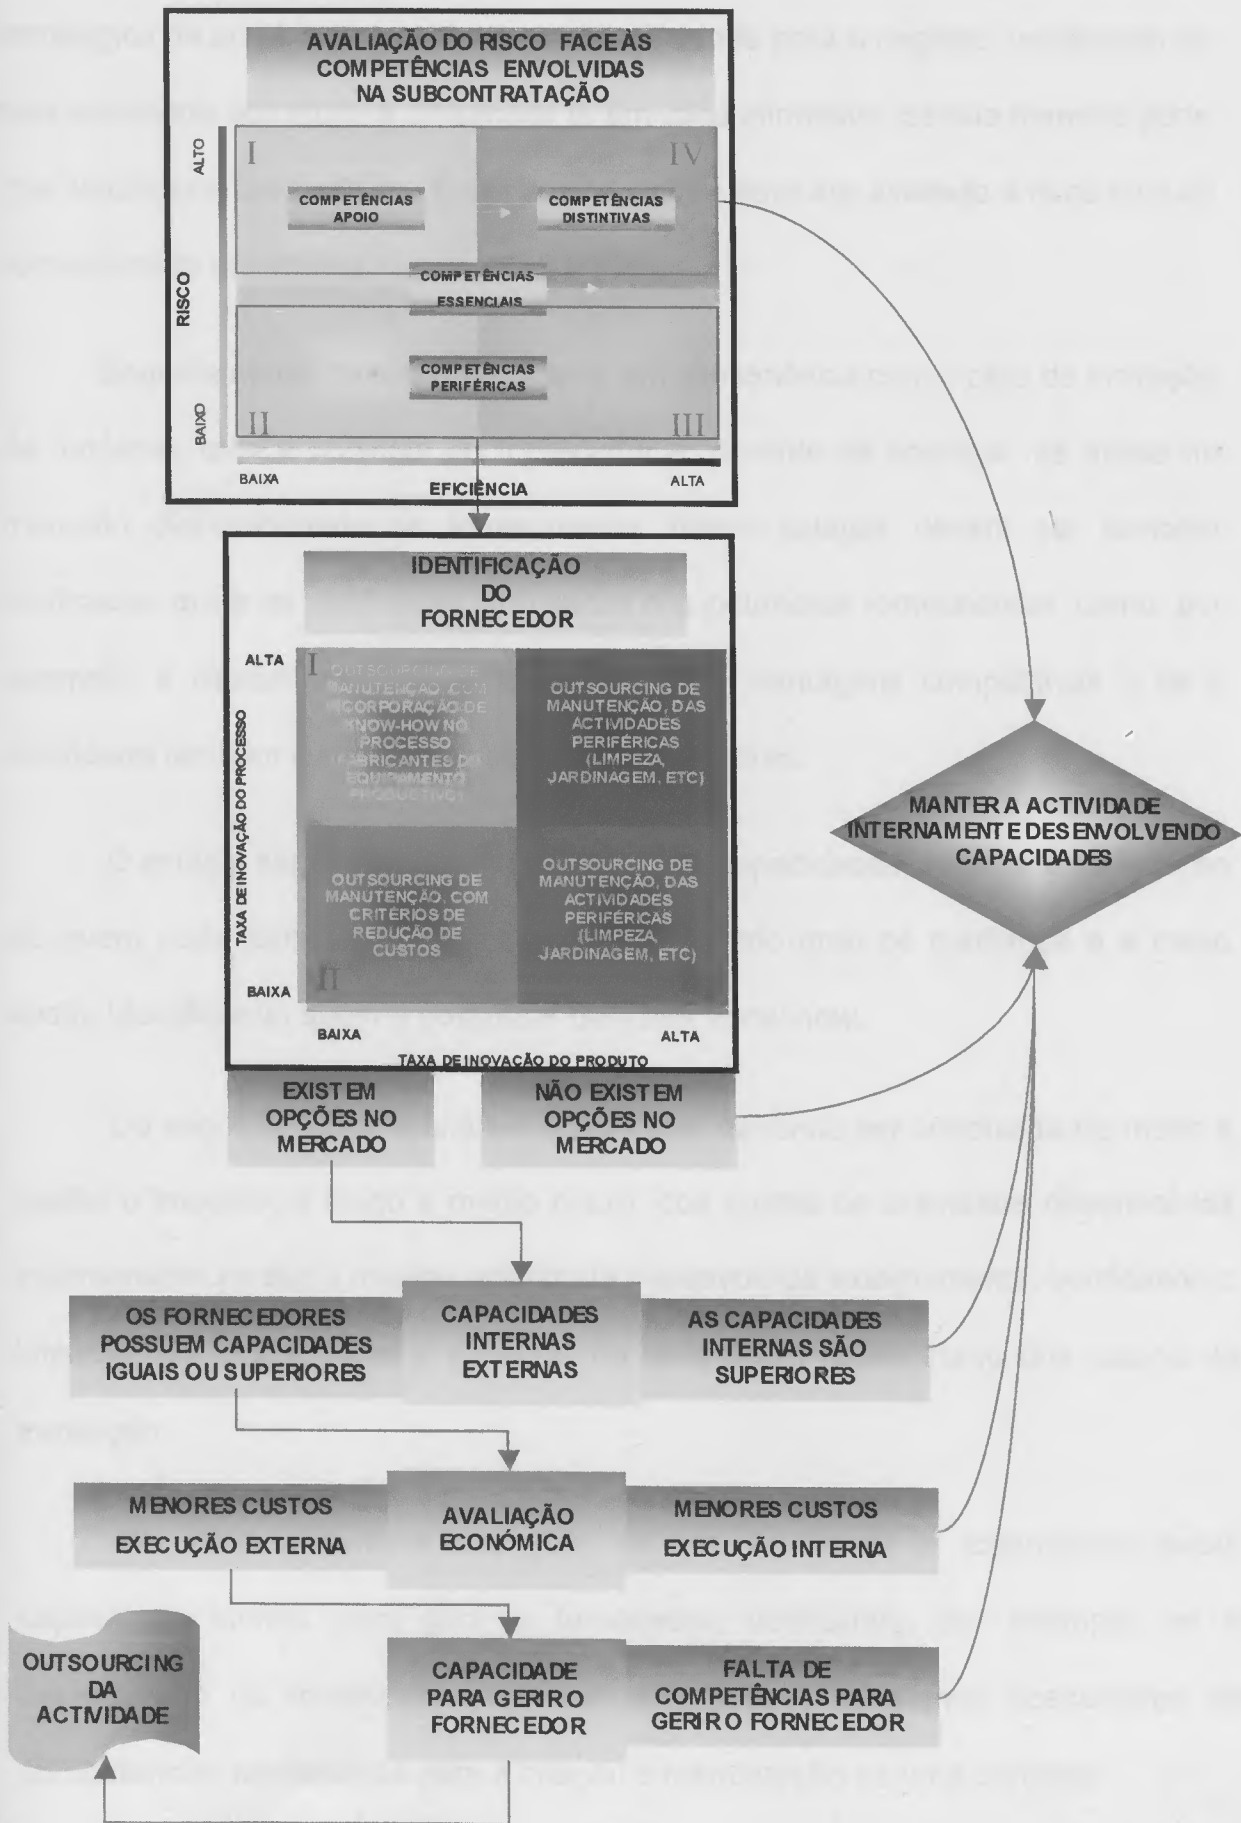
AVALIAÇÃO DO RISCO FACE ÀS COMPETÊNCIAS ENVOLVIDAS NA SUBCONTRATAÇÃO

ALTO

RISCO

BAIXO

I

IV

COMPETÊNCIAS APOIO

COMPETÊNCIAS DISTINTIVAS

COMPETÊNCIAS ESSENCIAIS

COMPETÊNCIAS PERIFÉRICAS

II

III

BAIXA

EFICIÊNCIA

ALTA

IDENTIFICAÇÃO DO FORNECEDOR

ALTA

TAXA DE INOVAÇÃO DO PROCESSO

BAIXA

I

OUTSOURCING DE MANUTENÇÃO COM INCORPORAÇÃO DE KNOW-HOW NO PROCESSO (FABRICANTES DE EQUIPAMENTO PRODUCTIVO)

OUTSOURCING DE MANUTENÇÃO, DAS ACTIVIDADES PERIFÉRICAS (LIMPEZA, JARDINAGEM, ETC)

OUTSOURCING DE MANUTENÇÃO, COM CRITÉRIOS DE REDUÇÃO DE CUSTOS

OUTSOURCING DE MANUTENÇÃO, DAS ACTIVIDADES PERIFÉRICAS (LIMPEZA, JARDINAGEM, ETC)

II

BAIXA

ALTA

TAXA DE INOVAÇÃO DO PRODUTO

MANTER A ACTIVIDADE INTERNAMENTE DESENVOLVENDO CAPACIDADES

EXISTEM OPÇÕES NO MERCADO

NÃO EXISTEM OPÇÕES NO MERCADO

OS FORNECEDORES POSSUEM CAPACIDADES IGUAIS OU SUPERIORES

CAPACIDADES INTERNAS EXTERNAS

AS CAPACIDADES INTERNAS SÃO SUPERIORES

MENORES CUSTOS EXECUÇÃO EXTERNA

AVALIAÇÃO ECONÓMICA

MENORES CUSTOS EXECUÇÃO INTERNA

OUTSOURCING DA ACTIVIDADE

CAPACIDADE PARA GERIR O FORNECEDOR

FALTA DE COMPETÊNCIAS PARA GERIR O FORNECEDOR